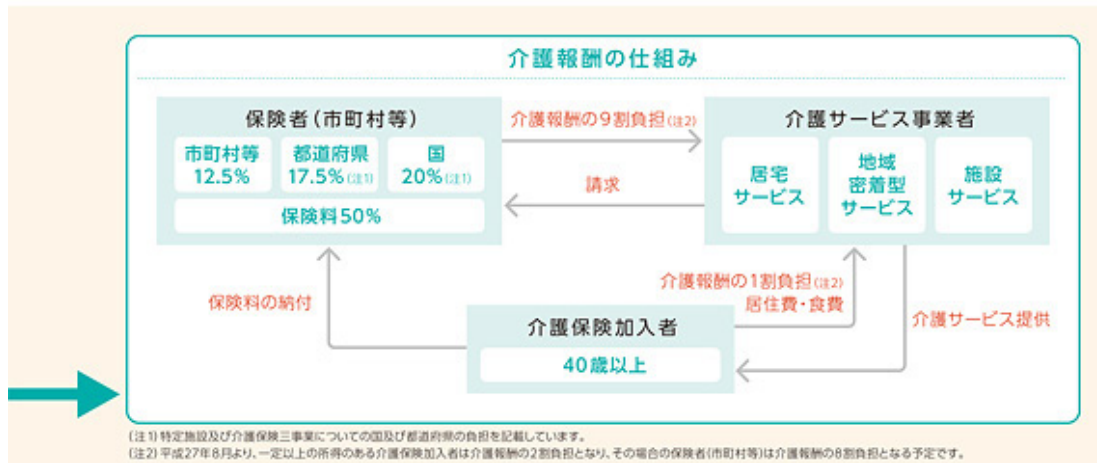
介護報酬の仕組み

保険者（市町村等）

市町村等 12.5%

都道府県 17.5%（注1）

国 20%（注1）

保険料50%

介護報酬の9割負担（注2）

請求

介護サービス事業者

居宅サービス

地域密着型サービス

施設サービス

保険料の納付

介護報酬の1割負担（注2）居住費・食費

介護サービス提供

介護保険加入者

40歳以上

（注1）特定施設及び介護保険三事業についての国及び都道府県の負担を記載しています。
（注2）平成27年8月より、一定以上の所得のある介護保険加入者は介護報酬の2割負担となり、その場合の保険者（市町村等）は介護報酬の8割負担となる予定です。